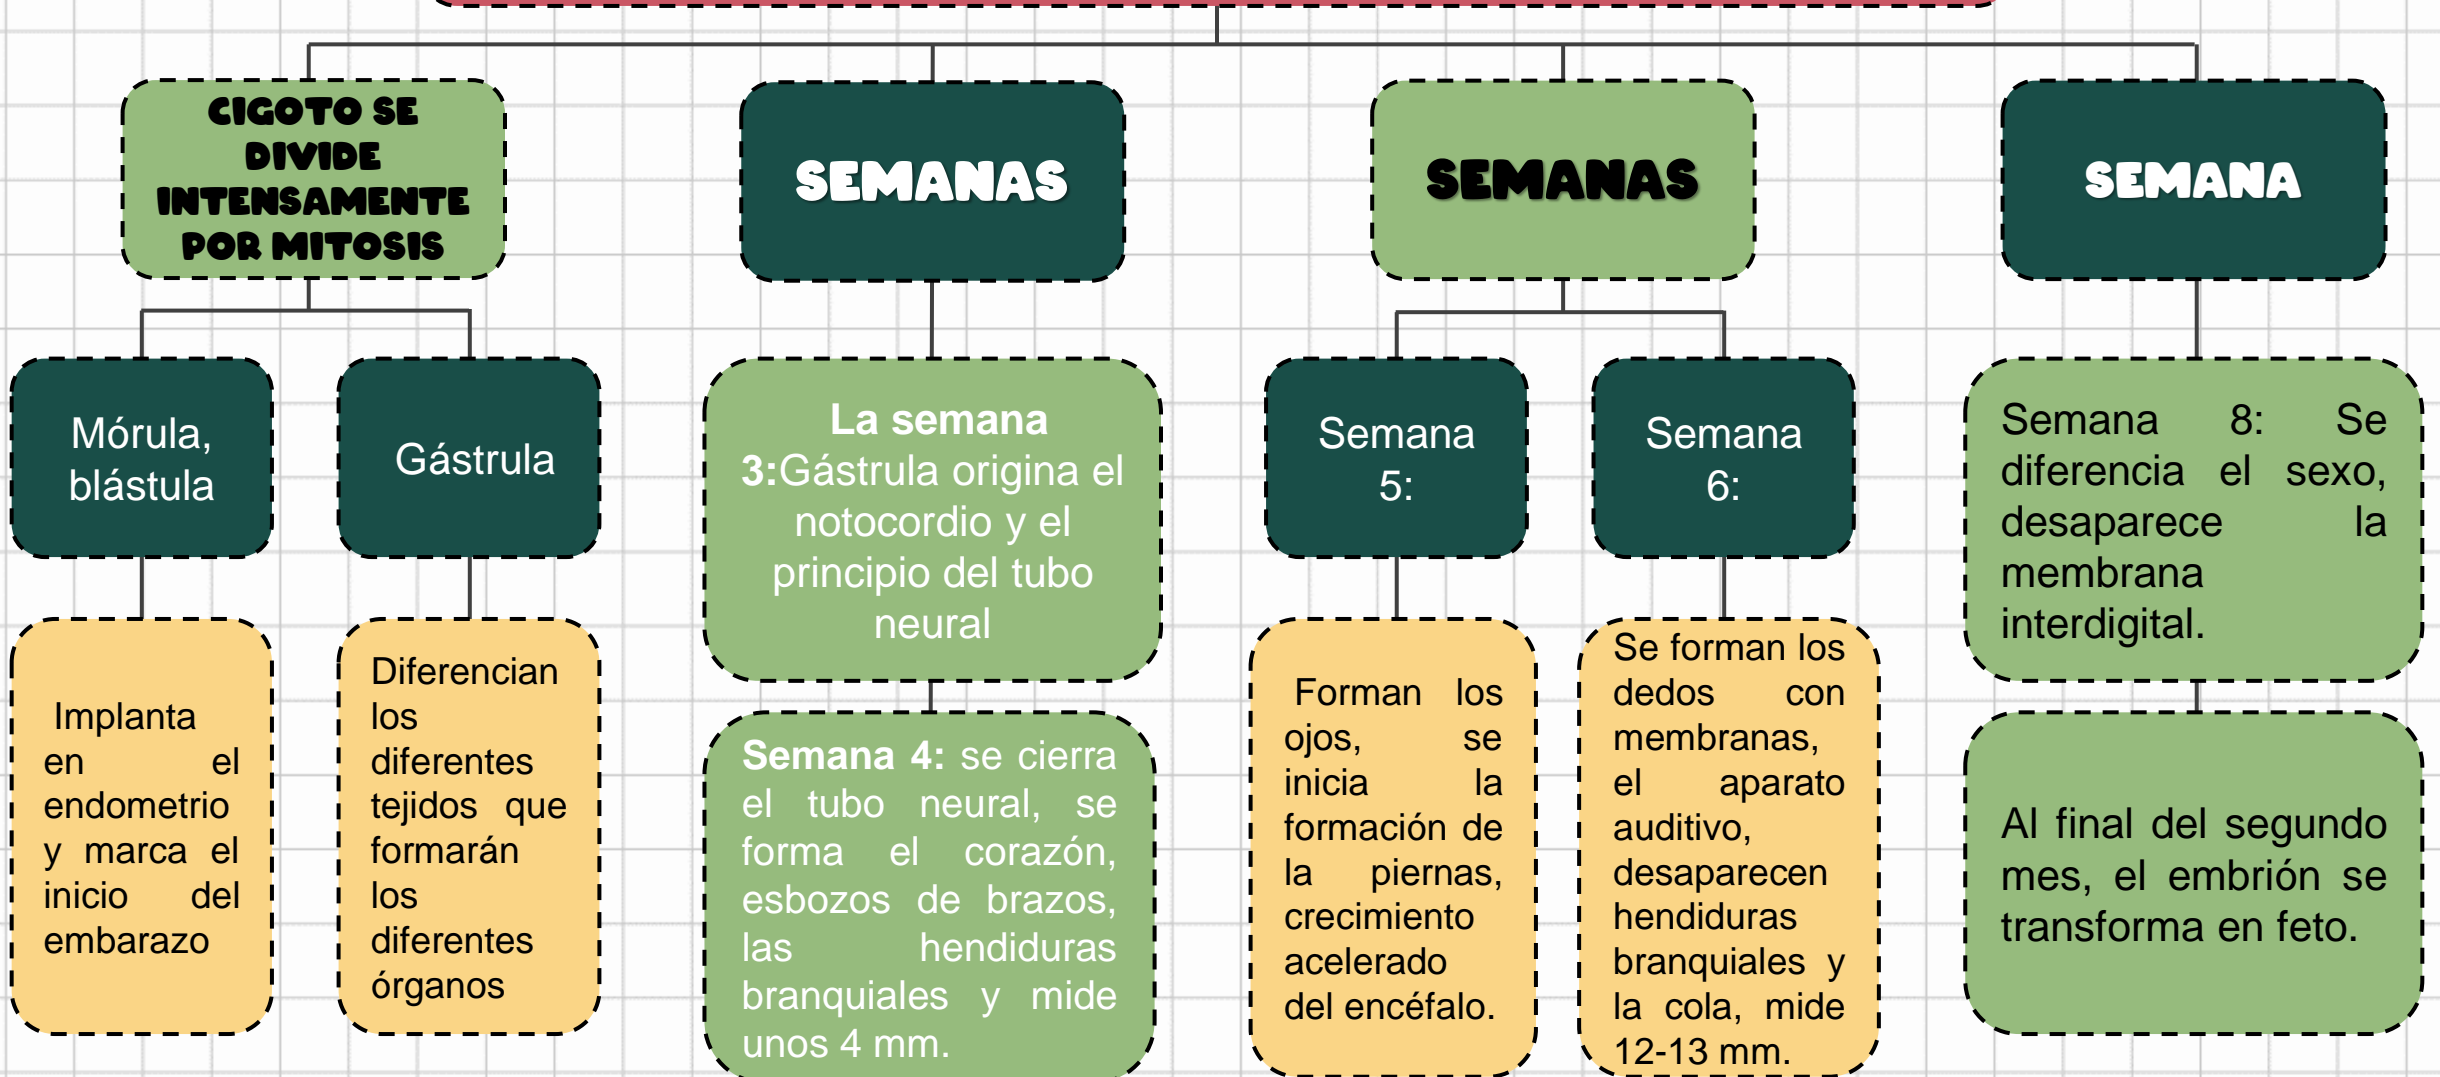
CIGOTO SE DIVIDE INTENSAMENTE POR MITOSIS

SEMANAS

SEMANAS

SEMANA

Mórula, blástula

Gástrula

La semana 3:Gástrula origina el notocordio y el principio del tubo neural

Semana 5:

Semana 6:

Semana 8: Se diferencia el sexo, desaparece la membrana interdigital.

Implanta en el endometrio y marca el inicio del embarazo

Diferencian los diferentes tejidos que formarán los diferentes órganos

Semana 4: se cierra el tubo neural, se forma el corazón, esbozos de brazos, las hendiduras branquiales y mide unos 4 mm.

Forman los ojos, se inicia la formación de la piernas, crecimiento acelerado del encéfalo.

Se forman los dedos con membranas, el aparato auditivo, desaparecen hendiduras branquiales y la cola, mide 12-13 mm.

Al final del segundo mes, el embrión se transforma en feto.